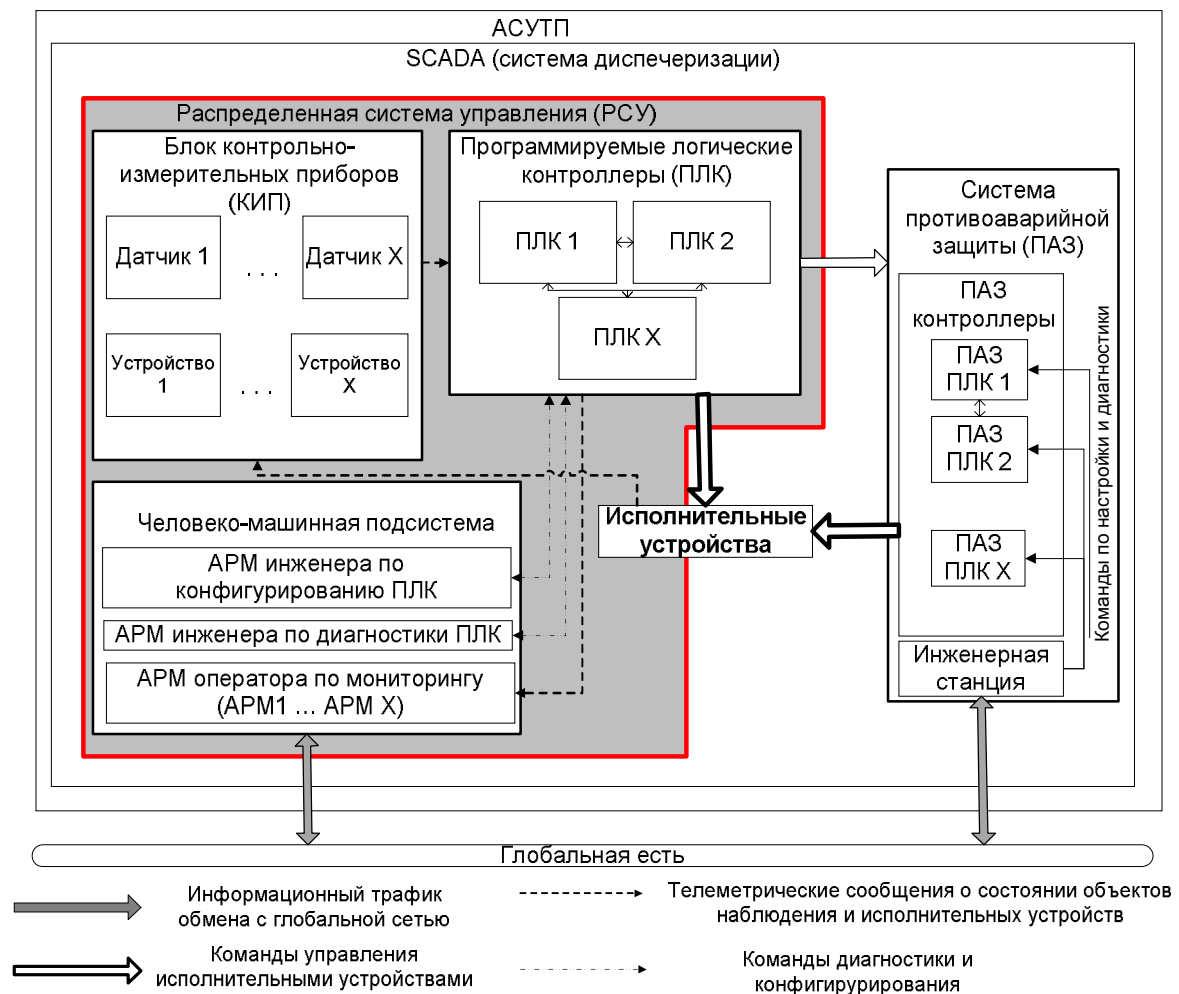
АСУТП

SCADA (система диспечеризации)

Распределенная система управления (РСУ)

Блок контрольно-измерительных приборов (КИП)

Датчик 1

. . .

Датчик X

Устройство 1

. . .

Устройство X

Программируемые логические контроллеры (ПЛК)

ПЛК 1

ПЛК 2

ПЛК X

Система противоаварийной защиты (ПАЗ)

ПАЗ контроллеры

ПАЗ ПЛК 1

ПАЗ ПЛК 2

ПАЗ ПЛК X

Команды по настройки и диагностики

Инженерная станция

Исполнительные устройства

Человеко-машинная подсистема

АРМ инженера по конфигурированию ПЛК

АРМ инженера по диагностики ПЛК

АРМ оператора по мониторингу (АРМ1 … АРМ X)

Глобальная есть

Информационный трафик обмена с глобальной сетью

Телеметрические сообщения о состоянии объектов наблюдения и исполнительных устройств

Команды управления исполнительными устройствами

Команды диагностики и конфигурирования